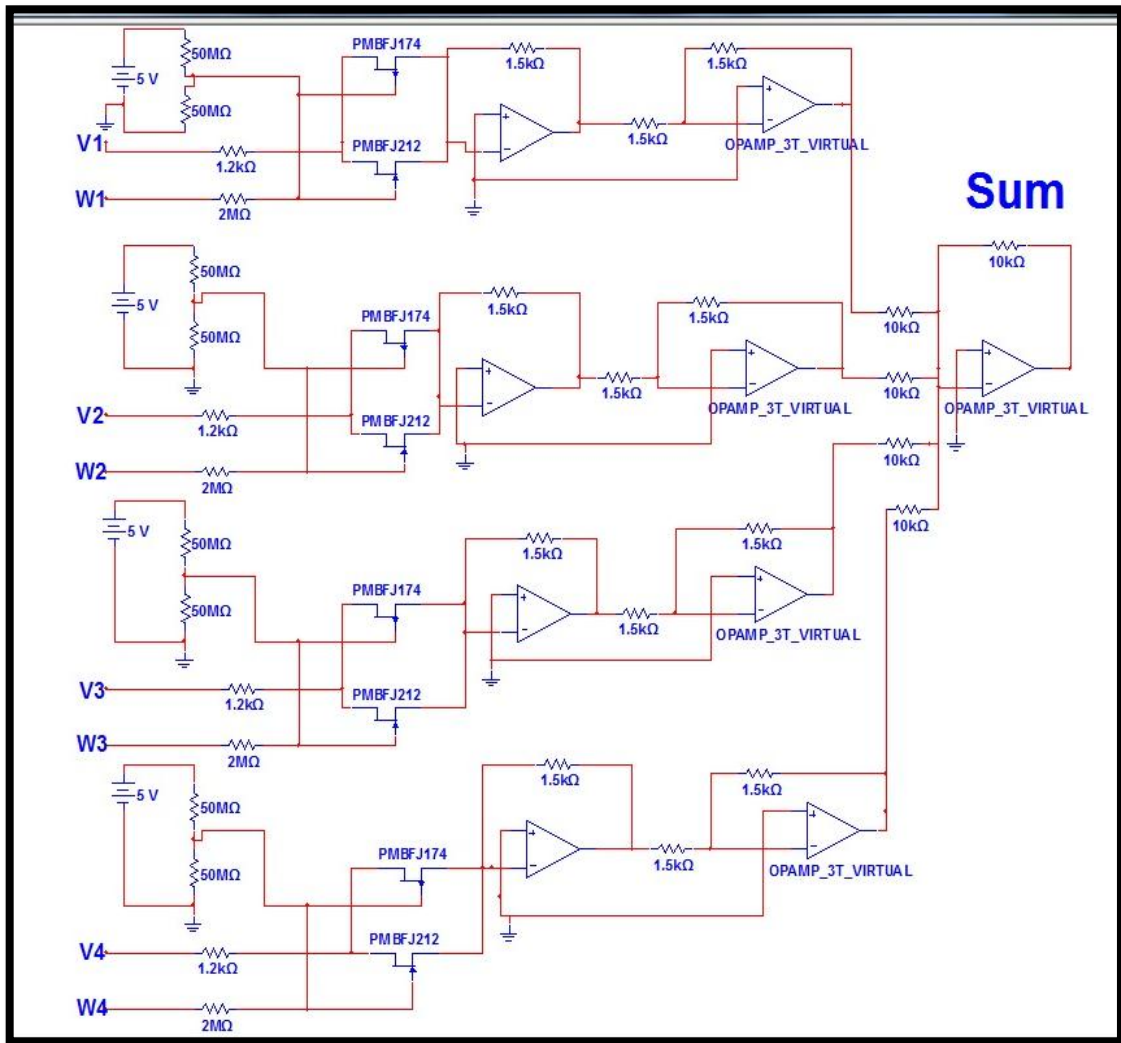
50MΩ
5 V
50MΩ
PMBFJ174
1.5kΩ
1.5kΩ
V1
1.2kΩ
PMBFJ212
1.5kΩ
OPAMP_3T_VIRTUAL
W1
2MΩ
Sum
10kΩ
50MΩ
5 V
50MΩ
PMBFJ174
1.5kΩ
1.5kΩ
10kΩ
1.5kΩ
10kΩ
V2
1.2kΩ
PMBFJ212
OPAMP_3T_VIRTUAL
OPAMP_3T_VIRTUAL
W2
2MΩ
10kΩ
10kΩ
5 V
50MΩ
1.5kΩ
1.5kΩ
50MΩ
PMBFJ174
1.5kΩ
OPAMP_3T_VIRTUAL
V3
1.2kΩ
PMBFJ212
W3
2MΩ
1.5kΩ
5 V
50MΩ
1.5kΩ
50MΩ
PMBFJ174
1.5kΩ
OPAMP_3T_VIRTUAL
PMBFJ212
V4
1.2kΩ
W4
2MΩ